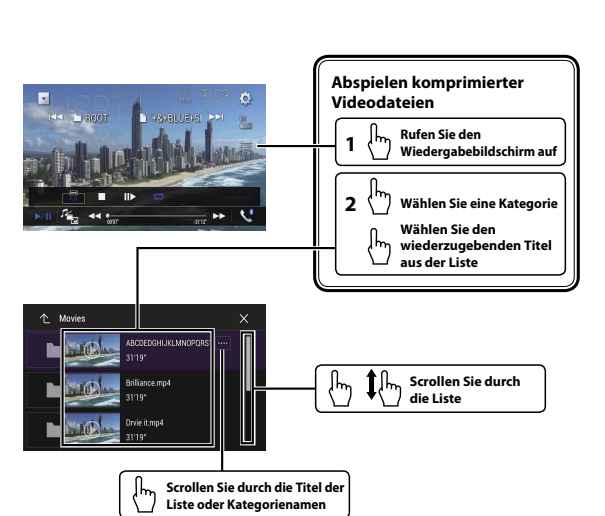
Abspielen komprimierter Videodateien

1 Rufen Sie den Wiedergabebildschirm auf

2 Wählen Sie eine Kategorie

Wählen Sie den wiederzugebenden Titel aus der Liste

ROOT

+&+BLUE+SI

Movies

ABCDEFGHIJKLMNOPQRS

31'19"

Brilliance.mp4

31'19"

Drvie it.mp4

31'19"

Scrollen Sie durch die Liste

Scrollen Sie durch die Titel der Liste oder Kategorienamen